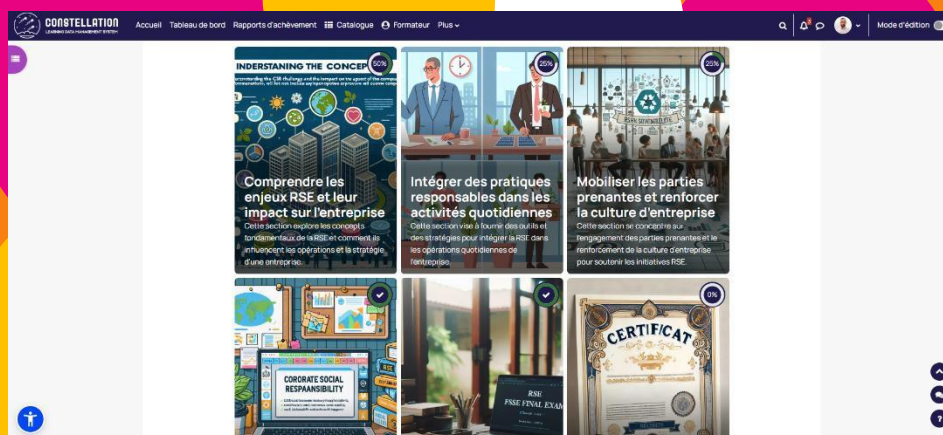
CONSTELLATION
LEARNING DATA MANAGEMENT SYSTEM

Accueil Tableau de bord Rapports d'achèvement Catalogue Formateur Plus

Mode d'édition

UNDERSTANDING THE CONCEPT

50%

Comprendre les enjeux RSE et leur impact sur l'entreprise

Cette section explore les concepts fondamentaux de la RSE et comment ils influencent les opérations et la stratégie d'une entreprise.

25%

Intégrer des pratiques responsables dans les activités quotidiennes

Cette section vise à fournir des outils et des stratégies pour intégrer la RSE dans les opérations quotidiennes de l'entreprise.

25%

Mobiliser les parties prenantes et renforcer la culture d'entreprise

Cette section se concentre sur l'engagement des parties prenantes et le renforcement de la culture d'entreprise pour soutenir les initiatives RSE.

CORORATE SOCIAL RESPANSIBILITY

RSE
FSSE FINAL EXAM

0%

CERTIFCAT